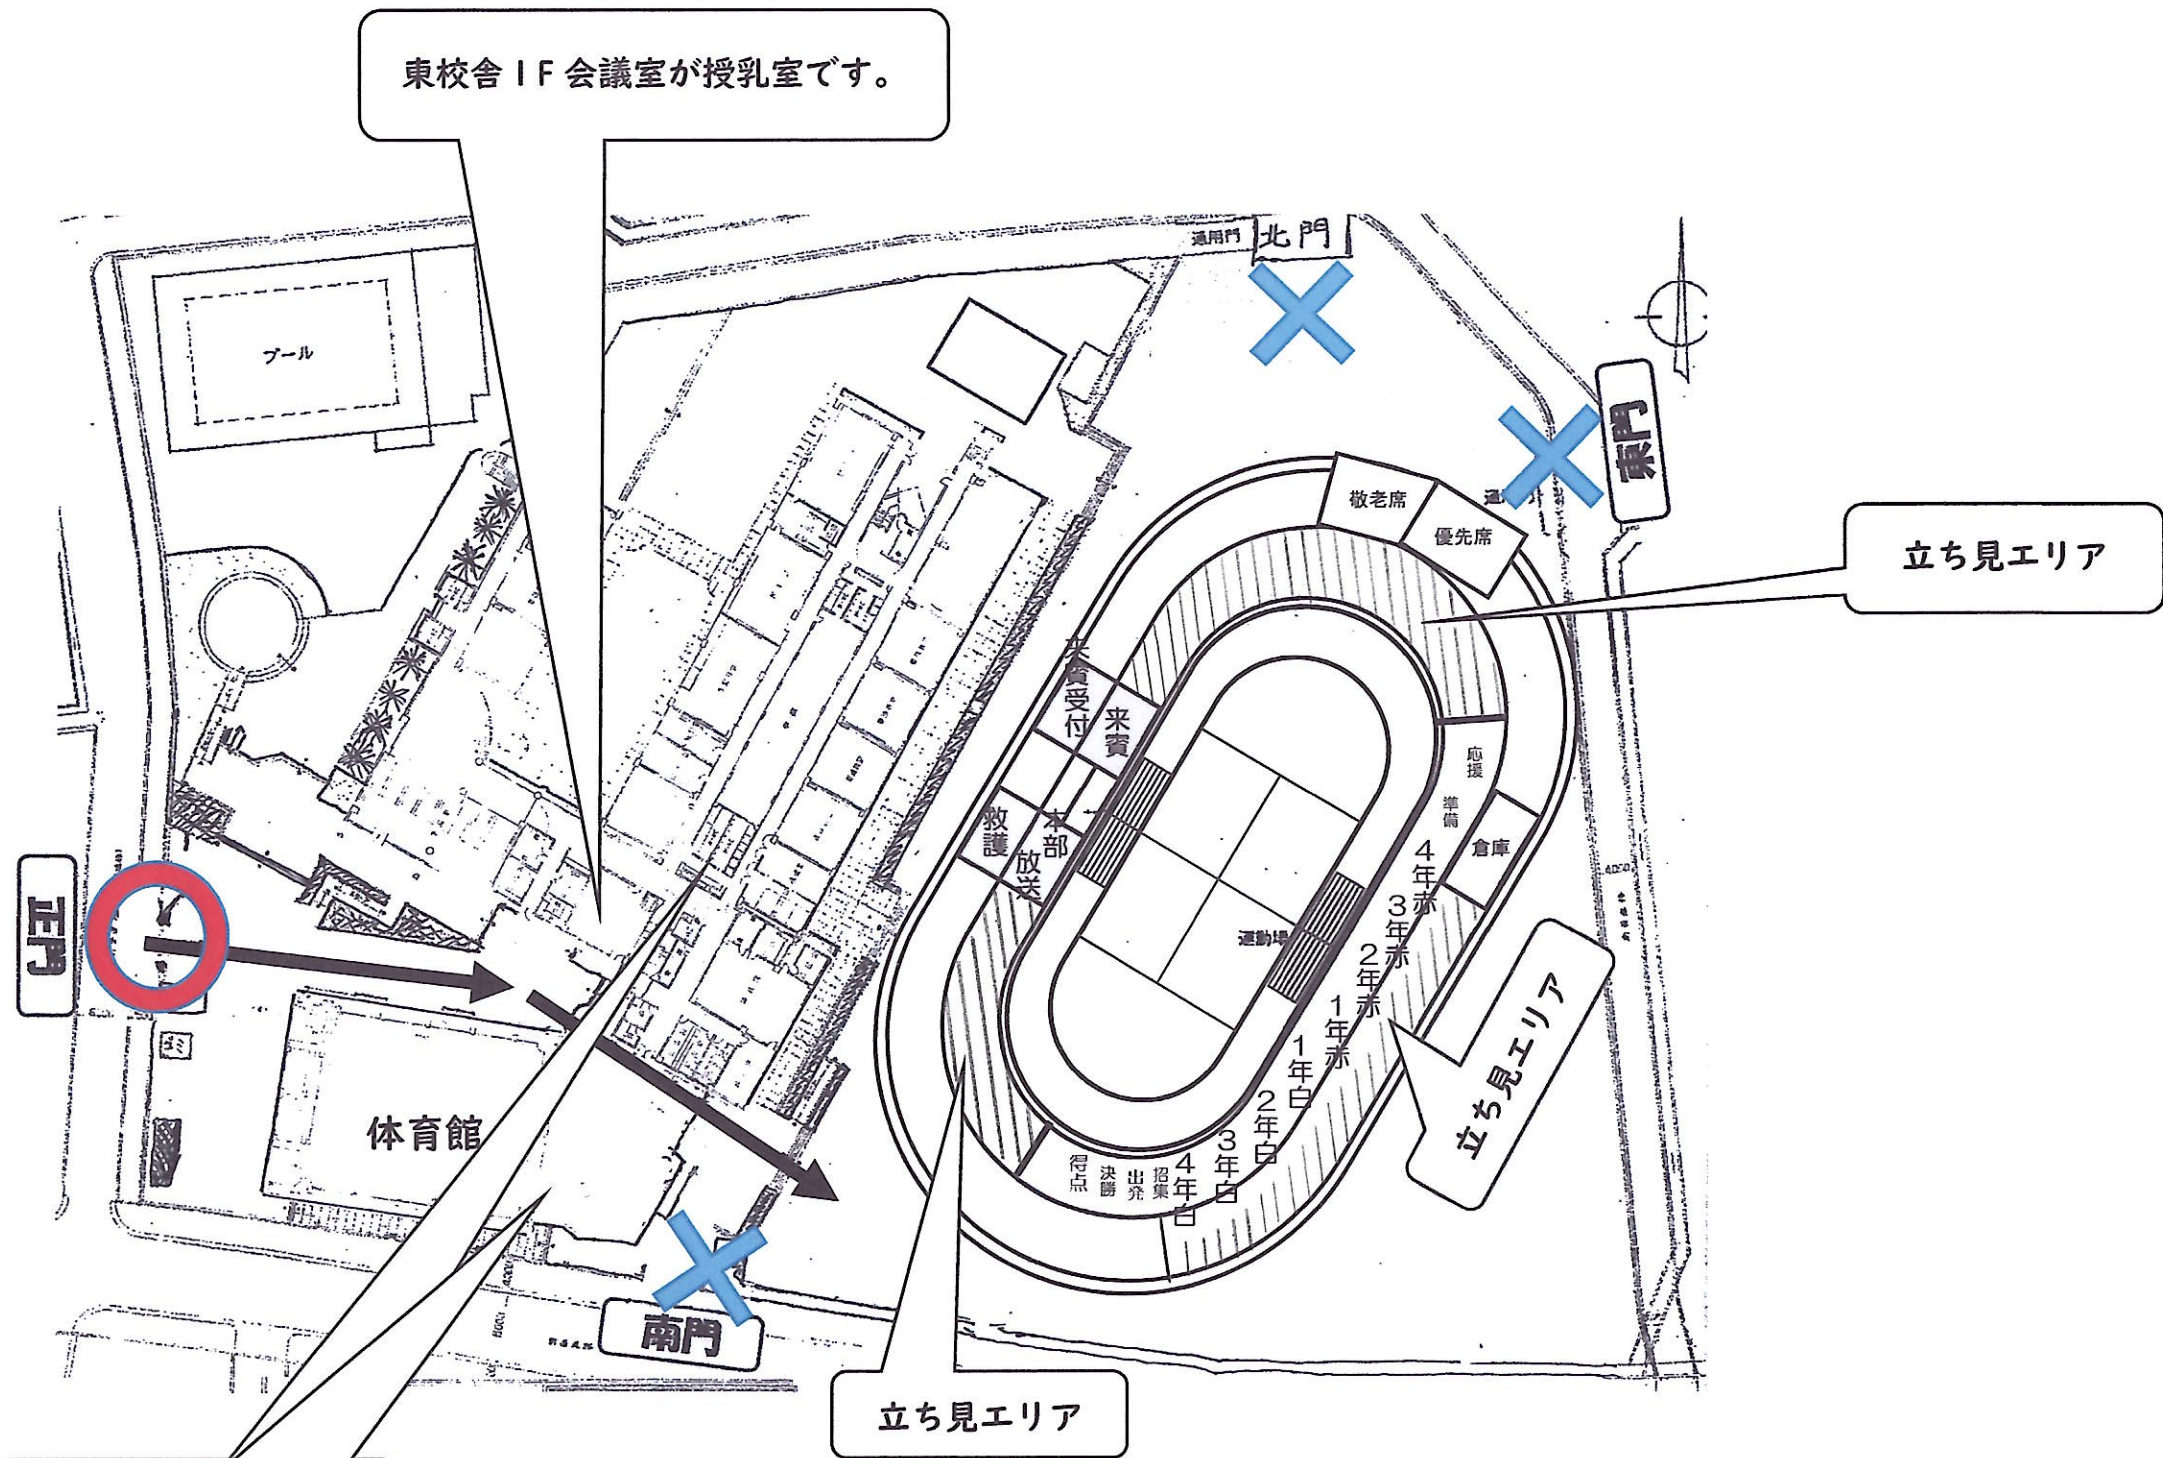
東校舎1F会議室が授乳室です。

通用門 北門

プール

東門

敬老席

優先席

立ち見エリア

来賓受付

来賓

応援

準備

倉庫

救護

本部

放送

4年赤

3年赤

2年赤

1年赤

1年白

2年白

3年白

4年白

運動場

立ち見エリア

得点

決勝

出発

招集

正門

ゴミ

体育館

南門

立ち見エリア